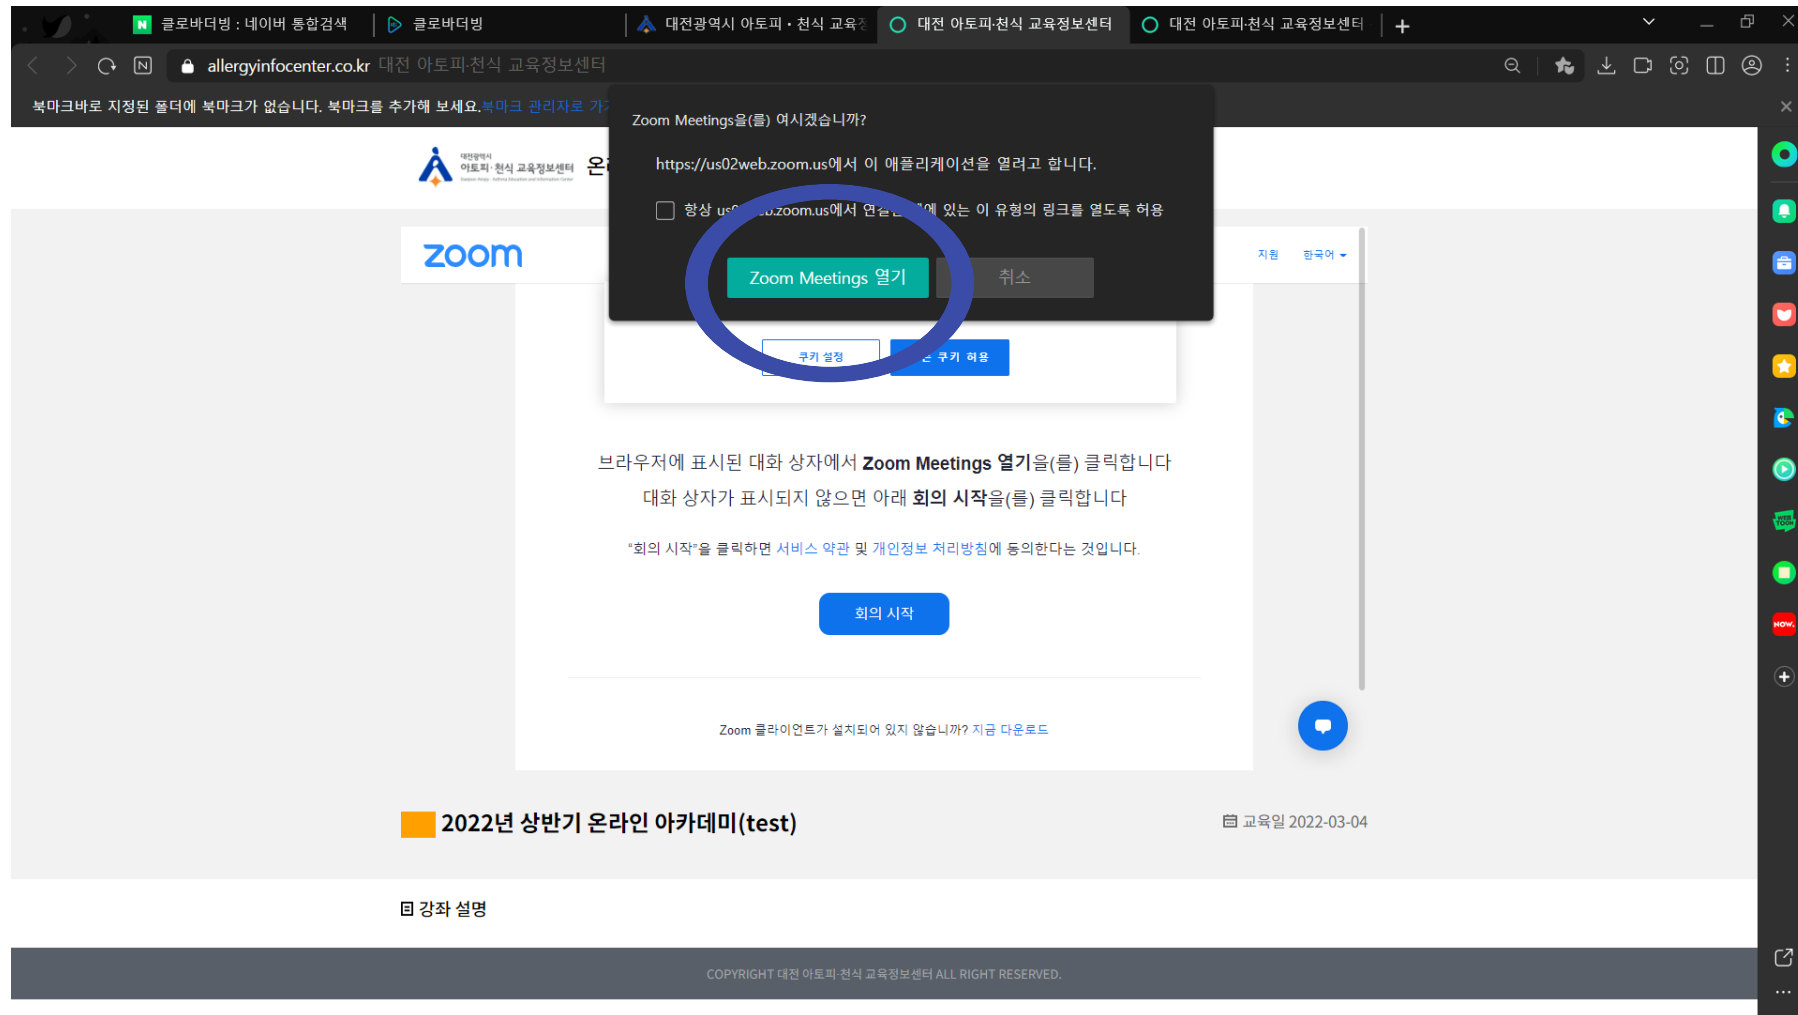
클로바더빙 : 네이버 통합검색
클로바더빙
대전광역시 아토피 • 천식 교육
대전 아토피·천식 교육정보센터
대전 아토피·천식 교육정보센터

allergyinfocenter.co.kr 대전 아토피·천식 교육정보센터

북마크바로 지정된 폴더에 북마크가 없습니다. 북마크를 추가해 보세요. 북마크 관리자로 가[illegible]

Zoom Meetings을(를) 여시겠습니까?

https://us02web.zoom.us에서 이 애플리케이션을 열려고 합니다.

항상 us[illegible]b.zoom.us에서 연결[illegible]에 있는 이 유형의 링크를 열도록 허용

Zoom Meetings 열기
취소

대전광역시 아토피·천식 교육정보센터 온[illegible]

zoom

지원
한국어

쿠키 설정
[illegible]는 쿠키 허용

브라우저에 표시된 대화 상자에서 Zoom Meetings 열기을(를) 클릭합니다
대화 상자가 표시되지 않으면 아래 회의 시작을(를) 클릭합니다

"회의 시작"을 클릭하면 서비스 약관 및 개인정보 처리방침에 동의한다는 것입니다.

회의 시작

Zoom 클라이언트가 설치되어 있지 않습니까? 지금 다운로드

2022년 상반기 온라인 아카데미(test)

교육일 2022-03-04

강좌 설명

COPYRIGHT 대전 아토피·천식 교육정보센터 ALL RIGHT RESERVED.